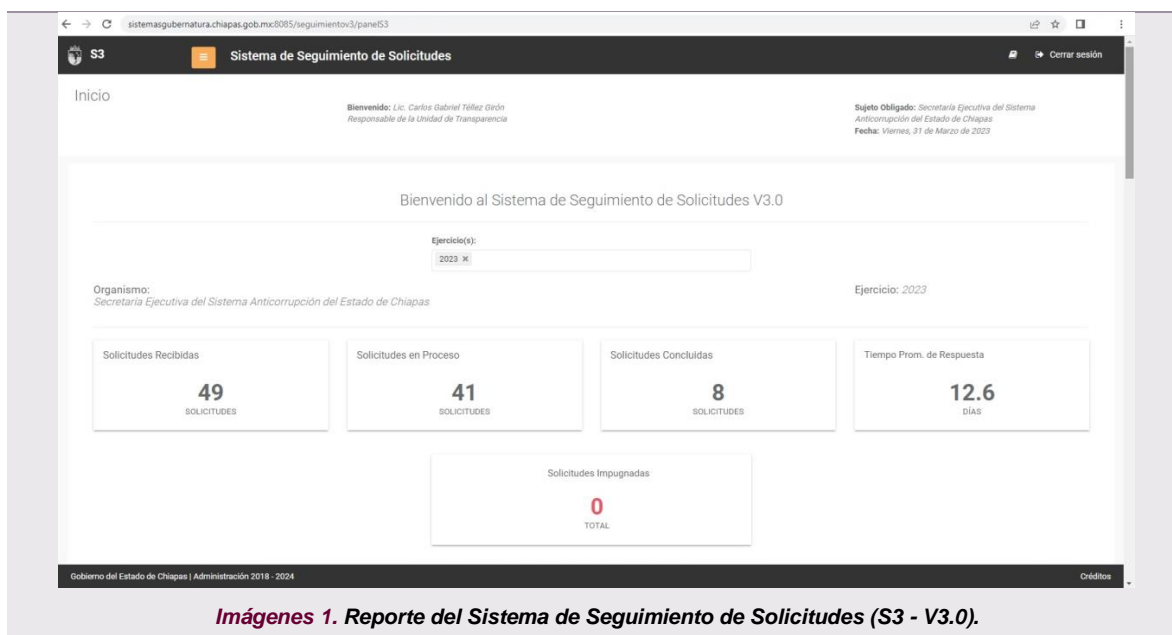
sistemasgubernatura.chiapas.gob.mx:8085/seguimientov3/panelS3

S3 Sistema de Seguimiento de Solicitudes Cerrar sesión

Inicio

Bienvenido: Lic. Carlos Gabriel Téllez Girón
Responsable de la Unidad de Transparencia

Sujeto Obligado: Secretaría Ejecutiva del Sistema Anticorrupción del Estado de Chiapas
Fecha: Viernes, 31 de Marzo de 2023

Bienvenido al Sistema de Seguimiento de Solicitudes V3.0

Ejercicio(s):
2023 ×

Organismo:
Secretaría Ejecutiva del Sistema Anticorrupción del Estado de Chiapas

Ejercicio: 2023

Solicitudes Recibidas
49
SOLICITUDES

Solicitudes en Proceso
41
SOLICITUDES

Solicitudes Concluidas
8
SOLICITUDES

Tiempo Prom. de Respuesta
12.6
DÍAS

Solicitudes Impugnadas
0
TOTAL

Gobierno del Estado de Chiapas | Administración 2018 - 2024

Créditos

Imágenes 1. Reporte del Sistema de Seguimiento de Solicitudes (S3 - V3.0).